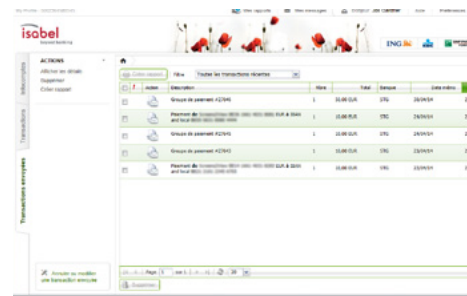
isabel

ACTIONS
Afficher les détails
Supprimer
Créer rapport

Informations
Transactions
Transactions envoyées

Créer rapport
Filtre
Toutes les transactions récentes

| | ! | Action | Description | Fibre | Total | Banque | Date mémo |
|---|---|---|---|---|---|---|---|
| | | | Groupe de paiement #27645 | 1 | 10,00 EUR | ING | 24/04/14 |
| | | | Paiement de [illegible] EUR à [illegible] | 1 | 10,00 EUR | ING | 24/04/14 |
| | | | Groupe de paiement #27645 | 1 | 10,00 EUR | ING | 24/04/14 |
| | | | Groupe de paiement #27643 | 1 | 10,00 EUR | ING | 23/04/14 |
| | | | Paiement de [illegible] EUR à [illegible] | 1 | 10,00 EUR | ING | 23/04/14 |

Annuler ou modifier une transaction envoyée

Page 1 sur 1

Supprimer